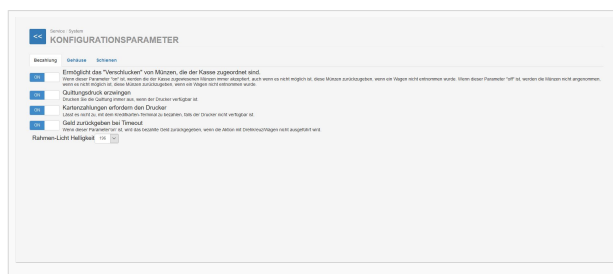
<<

Service / System

KONFIGURATIONSPARAMETER

Bezahlung | Gehäuse | Schienen

ON

Ermöglicht das "Verschlucken" von Münzen, die der Kasse zugeordnet sind.

Wenn dieser Parameter "on" ist, werden die der Kasse zugeordneten Münzen immer akzeptiert, auch wenn es nicht möglich ist, diese Münzen zurückzugeben, wenn ein Wagen nicht entnommen wurde. Wenn dieser Parameter "off" ist, werden die Münzen nicht angenommen, wenn es nicht möglich ist, diese Münzen zurückzugeben, wenn ein Wagen nicht entnommen wurde.

ON

Quittungsdruck erzwingen

Drucken Sie die Quittung immer aus, wenn der Drucker verfügbar ist

ON

Kartenzahlungen erfordern den Drucker

Lässt es nicht zu, mit dem Kreditkarten-Terminal zu bezahlen, falls der Drucker nicht verfügbar ist

ON

Geld zurückgeben bei Timeout

Wenn dieser Parameter "on" ist, wird das bezahlte Geld zurückgegeben, wenn die Aktion mit Drehkreuz/Wagen nicht ausgeführt wird

Rahmen-Licht Helligkeit 100